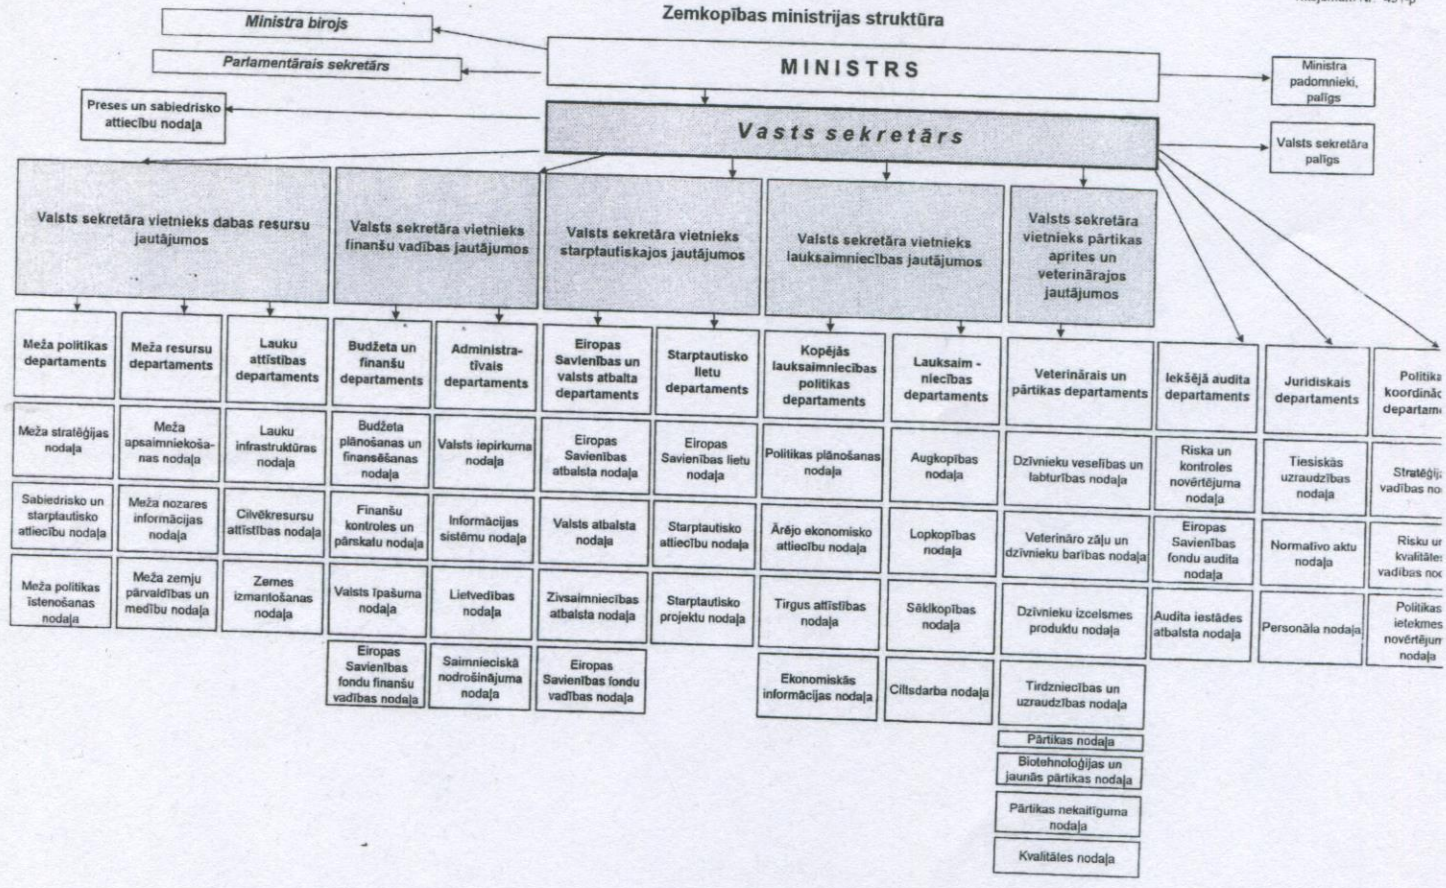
Zemkopības ministrijas struktūra

Ministra birojs

Parlamentārais sekretārs

Preses un sabiedrisko attiecību nodaļa

MINISTRS

Ministra padomnieki, palīgs

Vasts sekretārs

Valsts sekretāra palīgs

Valsts sekretāra vietnieks dabas resursu jautājumos

Meža politikas departaments

Meža stratēģijas nodaļa

Sabiedrisko un starptautisko attiecību nodaļa

Meža politikas īstenošanas nodaļa

Meža resursu departaments

Meža apsaimniekošanas nodaļa

Meža nozares informācijas nodaļa

Meža zemju pārvaldības un medību nodaļa

Lauku attīstības departaments

Lauku infrastruktūras nodaļa

Cilvēkresursu attīstības nodaļa

Zemes izmantošanas nodaļa

Valsts sekretāra vietnieks finanšu vadības jautājumos

Budžeta un finanšu departaments

Budžeta plānošanas un finansēšanas nodaļa

Finanšu kontroles un pārskatu nodaļa

Valsts īpašuma nodaļa

Eiropas Savienības fondu finanšu vadības nodaļa

Administratīvais departaments

Valsts iepirkuma nodaļa

Informācijas sistēmu nodaļa

Lietvedības nodaļa

Saimnieciskā nodrošinājuma nodaļa

Valsts sekretāra vietnieks starptautiskajos jautājumos

Eiropas Savienības un valsts atbalta departaments

Eiropas Savienības atbalsta nodaļa

Valsts atbalsta nodaļa

Zivsaimniecības atbalsta nodaļa

Eiropas Savienības fondu vadības nodaļa

Starptautisko lietu departaments

Eiropas Savienības lietu nodaļa

Starptautisko attiecību nodaļa

Starptautisko projektu nodaļa

Valsts sekretāra vietnieks lauksaimniecības jautājumos

Kopējās lauksaimniecības politikas departaments

Politikas plānošanas nodaļa

Ārējo ekonomisko attiecību nodaļa

Tirgus attīstības nodaļa

Ekonomiskās informācijas nodaļa

Lauksaimniecības departaments

Augkopības nodaļa

Lopkopības nodaļa

Sēklkopības nodaļa

Ciltsdarba nodaļa

Valsts sekretāra vietnieks pārtikas aprites un veterinārajos jautājumos

Veterinārais un pārtikas departaments

Dzīvnieku veselības un labturības nodaļa

Veterināro zāļu un dzīvnieku barības nodaļa

Dzīvnieku izcelsmes produktu nodaļa

Tirdzniecības un uzraudzības nodaļa

Pārtikas nodaļa

Biotehnoloģijas un jaunās pārtikas nodaļa

Pārtikas nekaitīguma nodaļa

Kvalitātes nodaļa

Iekšējā audita departaments

Riska un kontroles novērtējuma nodaļa

Eiropas Savienības fondu audita nodaļa

Audita iestādes atbalsta nodaļa

Juridiskais departaments

Tiesiskās uzraudzības nodaļa

Normatīvo aktu nodaļa

Personāla nodaļa

Politika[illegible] koordinā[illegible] departam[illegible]

Stratēģija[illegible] vadības no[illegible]

Risku ur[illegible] kvalitāte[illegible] vadības no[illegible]

Politikas ietekmes novērtējum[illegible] nodaļa